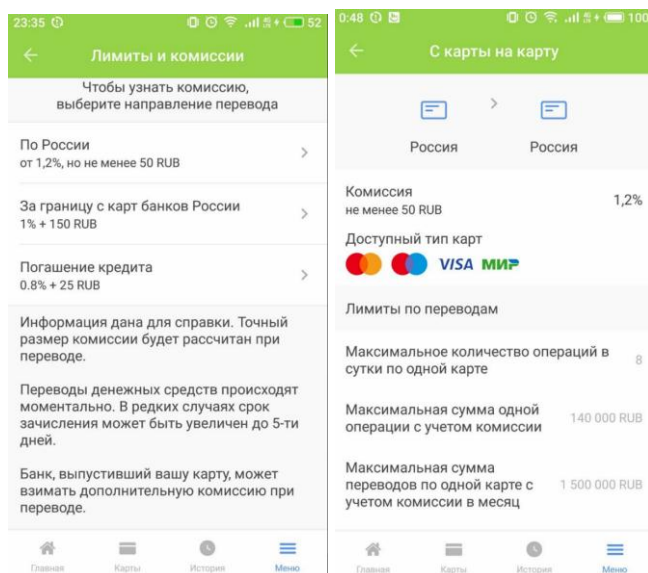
23:35 52

Лимиты и комиссии

Чтобы узнать комиссию, выберите направление перевода

По России
от 1,2%, но не менее 50 RUB

За границу с карт банков России
1% + 150 RUB

Погашение кредита
0.8% + 25 RUB

Информация дана для справки. Точный размер комиссии будет рассчитан при переводе.

Переводы денежных средств происходят моментально. В редких случаях срок зачисления может быть увеличен до 5-ти дней.

Банк, выпустивший вашу карту, может взимать дополнительную комиссию при переводе.

Главная Карты История Меню

0:48 100

С карты на карту

Россия Россия

Комиссия
не менее 50 RUB 1,2%

Доступный тип карт
VISA МИР

Лимиты по переводам

Максимальное количество операций в сутки по одной карте 8

Максимальная сумма одной операции с учетом комиссии 140 000 RUB

Максимальная сумма переводов по одной карте с учетом комиссии в месяц 1 500 000 RUB

Главная Карты История Меню